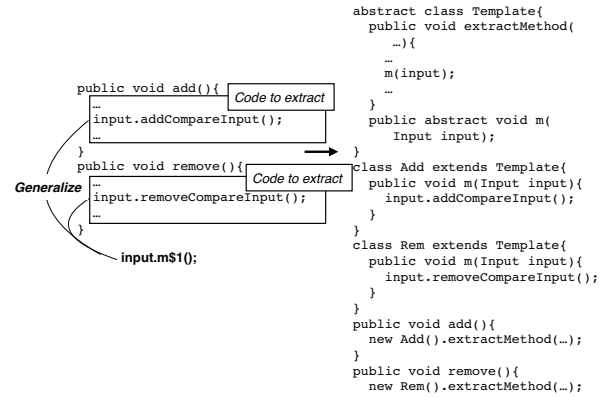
public void add(){
Code to extract
…
input.addCompareInput();
…
}
public void remove(){
Code to extract
…
input.removeCompareInput();
…
}
Generalize
input.m$1();

abstract class Template{
  public void extractMethod(
    …){
  …
  m(input);
  …
  }
  public abstract void m(
    Input input);
}
class Add extends Template{
  public void m(Input input){
    input.addCompareInput();
  }
}
class Rem extends Template{
  public void m(Input input){
    input.removeCompareInput();
  }
}
public void add(){
  new Add().extractMethod(…);
}
public void remove(){
  new Rem().extractMethod(…);